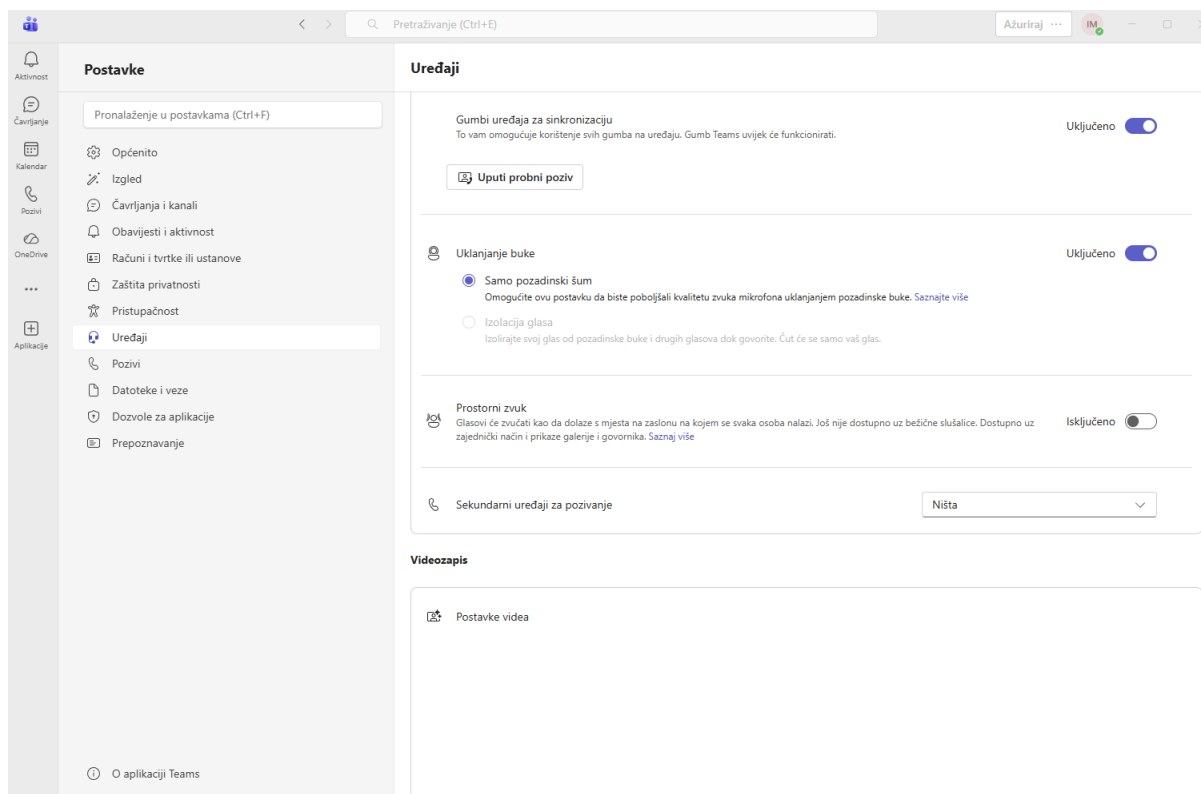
Pretraživanje (Ctrl+E)

Ažuriraj ···

IM

Aktivnost

Čavrljanje

Kalendar

Pozivi

OneDrive

···

Aplikacije

Postavke

Pronalaženje u postavkama (Ctrl+F)

Općenito

Izgled

Čavrljanja i kanali

Obavijesti i aktivnost

Računi i tvrtke ili ustanove

Zaštita privatnosti

Pristupačnost

Uređaji

Pozivi

Datoteke i veze

Dozvole za aplikacije

Prepoznavanje

O aplikaciji Teams

Uređaji

Gumbi uređaja za sinkronizaciju
To vam omogućuje korištenje svih gumba na uređaju. Gumb Teams uvijek će funkcionirati.

Uključeno

Uputi probni poziv

Uklanjanje buke

Uključeno

Samo pozadinski šum
Omogućite ovu postavku da biste poboljšali kvalitetu zvuka mikrofona uklanjanjem pozadinske buke. Saznajte više

Izolacija glasa
Izolirajte svoj glas od pozadinske buke i drugih glasova dok govorite. Čut će se samo vaš glas.

Prostorni zvuk
Glasovi će zvučati kao da dolaze s mjesta na zaslonu na kojem se svaka osoba nalazi. Još nije dostupno uz bežične slušalice. Dostupno uz zajednički način i prikaze galerije i govornika. Saznaj više

Isključeno

Sekundarni uređaji za pozivanje

Ništa

Videozapis

Postavke videa